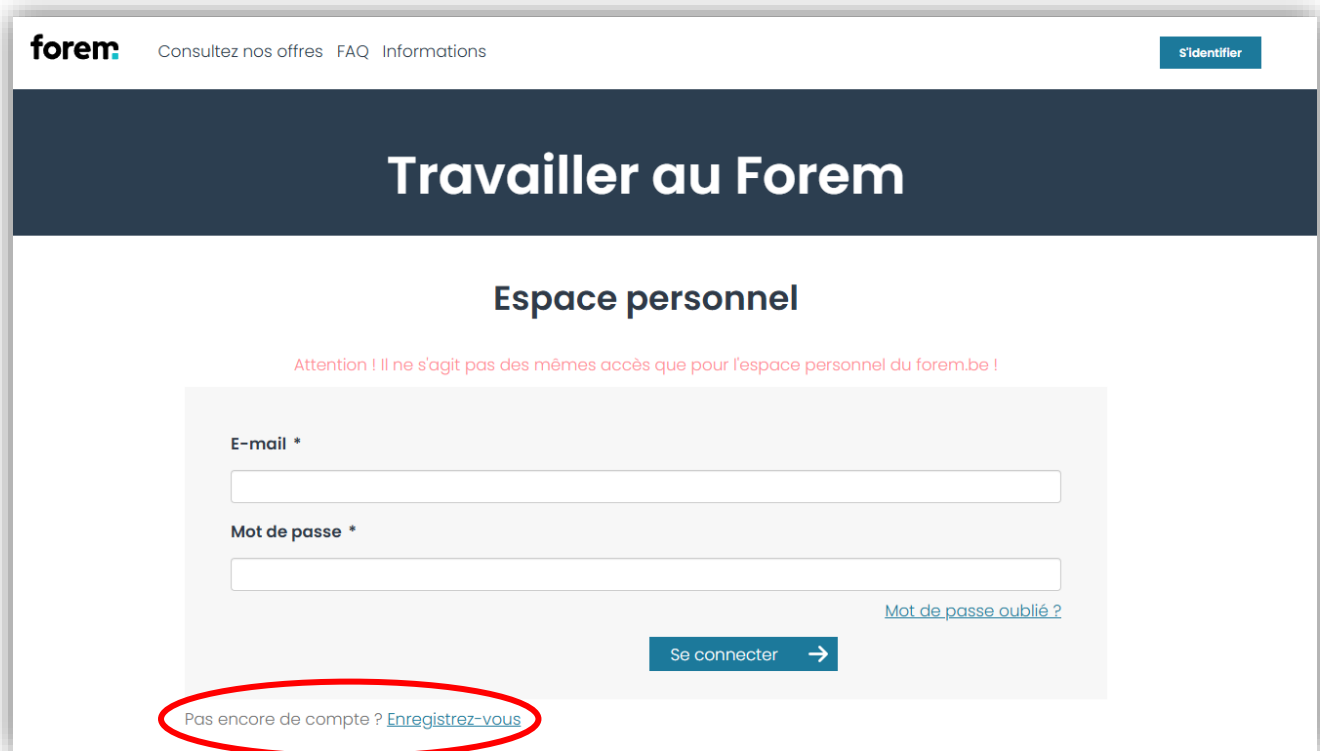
forem Consultez nos offres FAQ Informations

S'identifier

Travailler au Forem

Espace personnel

Attention ! Il ne s'agit pas des mêmes accès que pour l'espace personnel du forem.be !

E-mail *

Mot de passe *

Mot de passe oublié ?

Se connecter

Pas encore de compte ? Enregistrez-vous